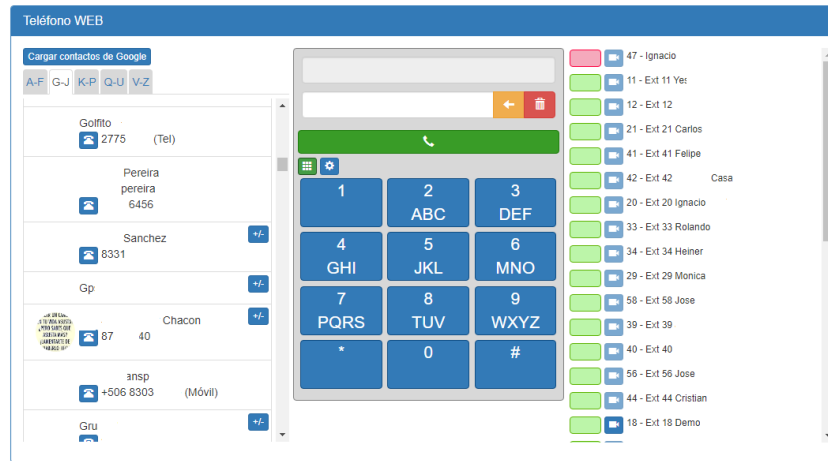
Teléfono WEB

Cargar contactos de Google

A-F G-J K-P Q-U V-Z

Golfito
2775 (Tel)

Pereira
pereira
6456

Sanchez
8331
+/-

Gp
+/-

Chacon
87 40
+/-

ansp
+506 8303 (Móvil)

Gru
+/-

1
2 ABC
3 DEF
4 GHI
5 JKL
6 MNO
7 PQRS
8 TUV
9 WXYZ
*
0
#

47 - Ignacio
11 - Ext 11 Yes
12 - Ext 12
21 - Ext 21 Carlos
41 - Ext 41 Felipe
42 - Ext 42 Casa
20 - Ext 20 Ignacio
33 - Ext 33 Rolando
34 - Ext 34 Heiner
29 - Ext 29 Monica
58 - Ext 58 Jose
39 - Ext 39
40 - Ext 40
56 - Ext 56 Jose
44 - Ext 44 Cristian
18 - Ext 18 Demo